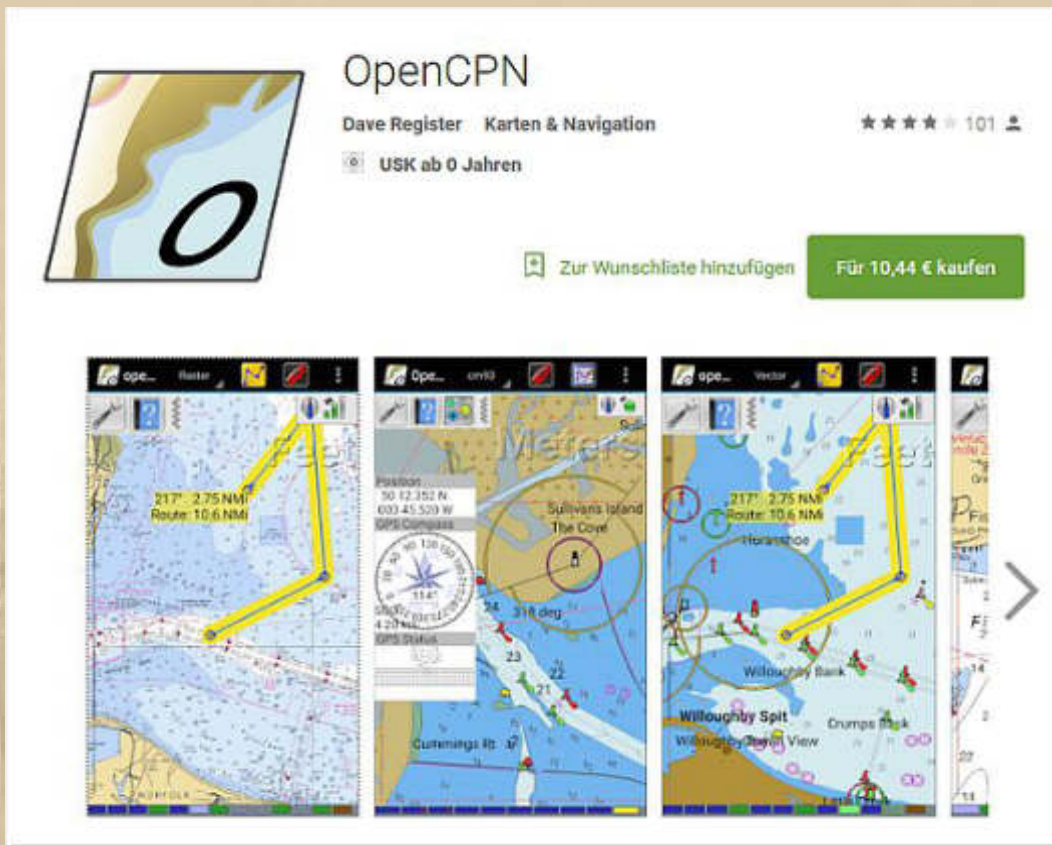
OpenCPN

Dave Register Karten & Navigation

101

USK ab 0 Jahren

Zur Wunschliste hinzufügen

Für 10,44 € kaufen

ope... Raster

217° 2.75 NMi
Route: 10.6 NMi

Ope... cm93

Position
50 12.352 N
003 45.520 W
GPS Compass
GPS Status

Sullivans Island
The Cove
318 deg
24
23
22
21
Cummings Pt

ope... Vector

217° 2.75 NMi
Route: 10.6 NMi
Horseshoe
Willoughby Bank
Willoughby Spit
Crumps Bank
Willoughby Ocean View